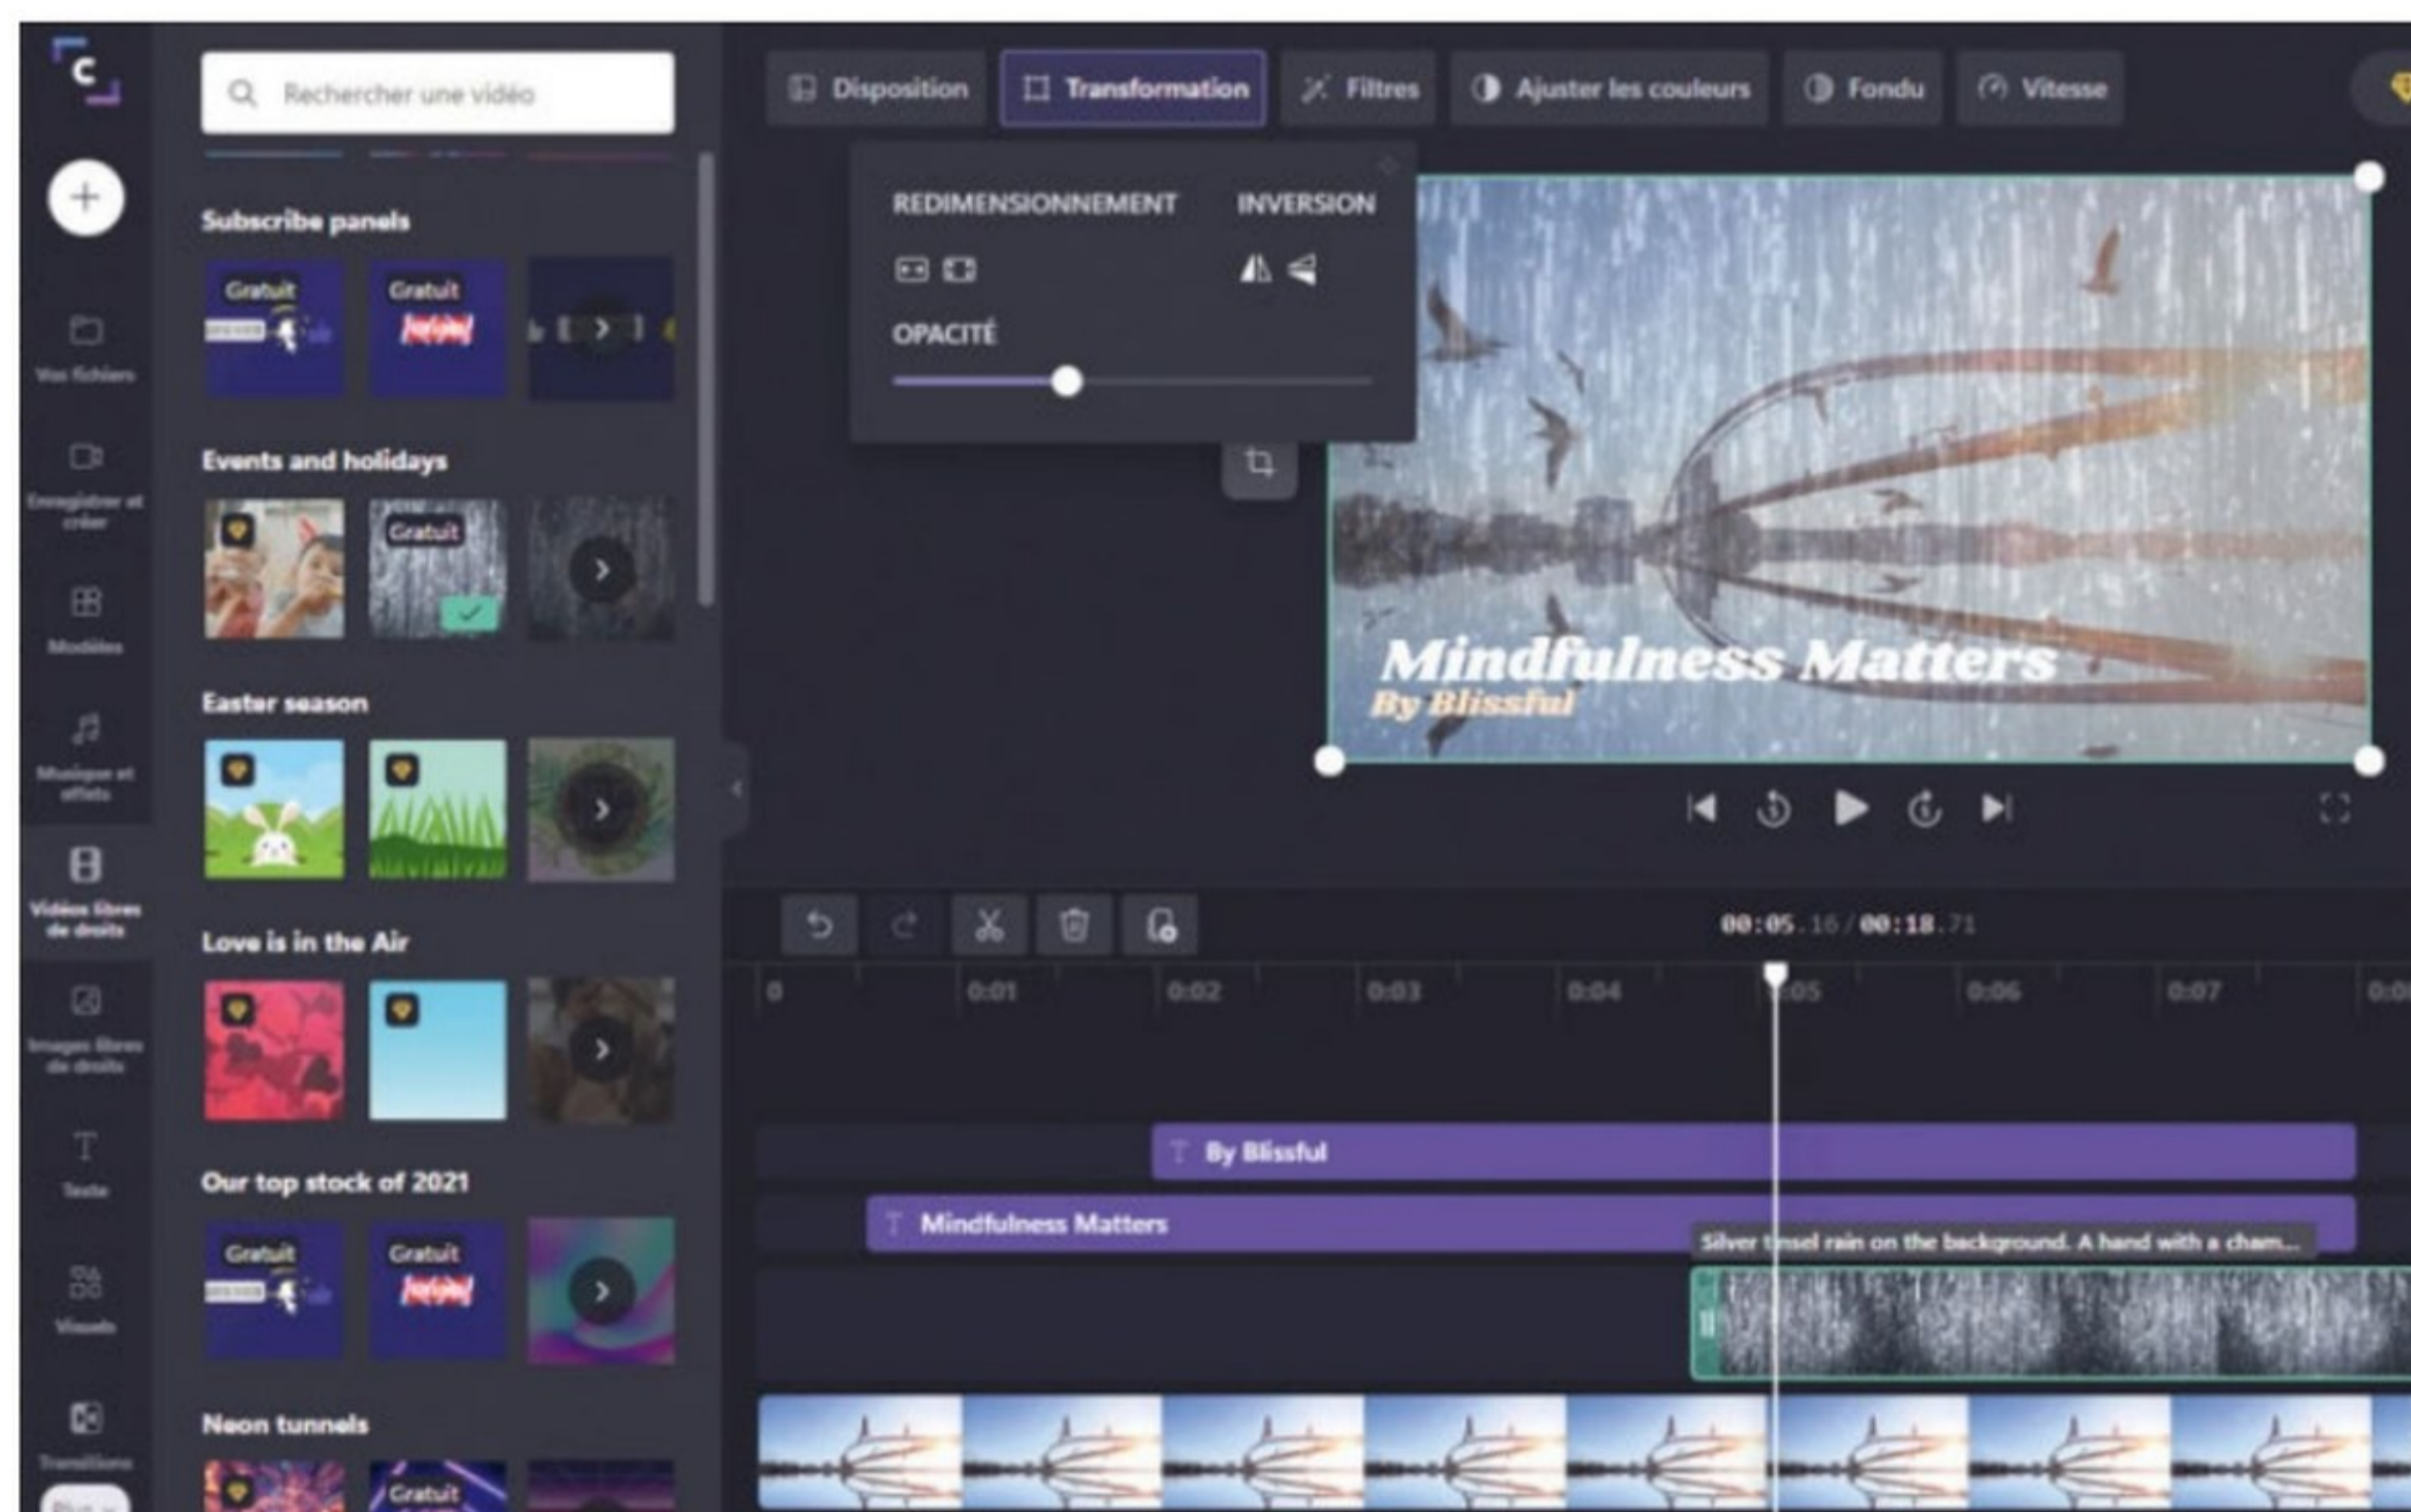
Rechercher une vidéo

Vos fichiers

Enregistrer et créer

Modèles

Musique et effets

Vidéos libres de droits

Images libres de droits

Texte

Visuels

Transitions

Subscribe panels

Gratuit

Gratuit

Events and holidays

Gratuit

Easter season

Love is in the Air

Our top stock of 2021

Gratuit

Gratuit

Neon tunnels

Gratuit

Disposition

Transformation

Filtres

Ajuster les couleurs

Fondu

Vitesse

REDIMENSIONNEMENT

INVERSION

OPACITÉ

Mindfulness Matters

By Blissful

00:05.16 / 00:18.71

0

0:01

0:02

0:03

0:04

0:05

0:06

0:07

By Blissful

Mindfulness Matters

Silver tinsel rain on the background. A hand with a cham...